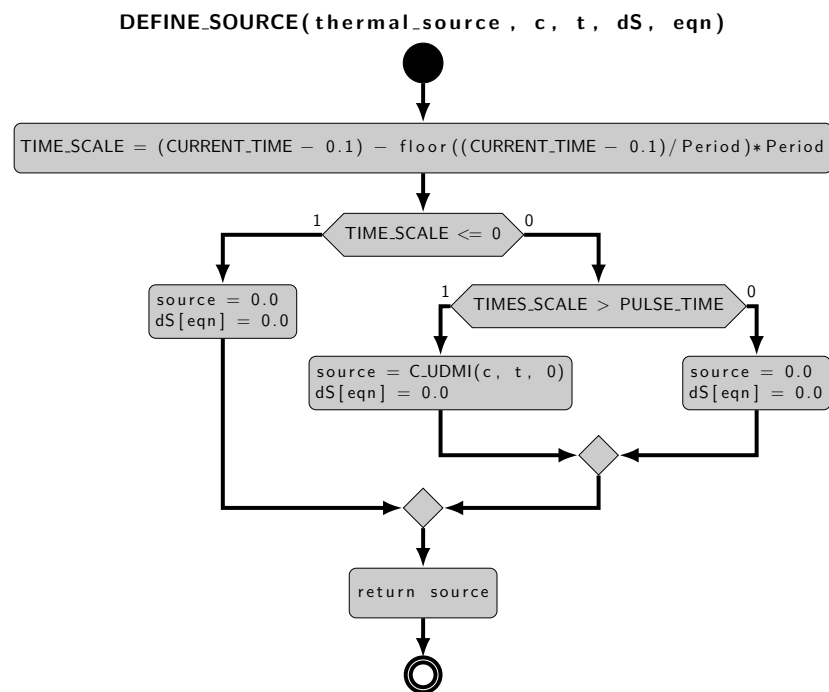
DEFINE_SOURCE(thermal_source, c, t, dS, eqn)

TIME_SCALE = (CURRENT_TIME − 0.1) − floor((CURRENT_TIME − 0.1)/Period)∗Period

1

TIME_SCALE <= 0

0

source = 0.0
dS[eqn] = 0.0

1

TIMES_SCALE > PULSE_TIME

0

source = C_UDMI(c, t, 0)
dS[eqn] = 0.0

source = 0.0
dS[eqn] = 0.0

return source